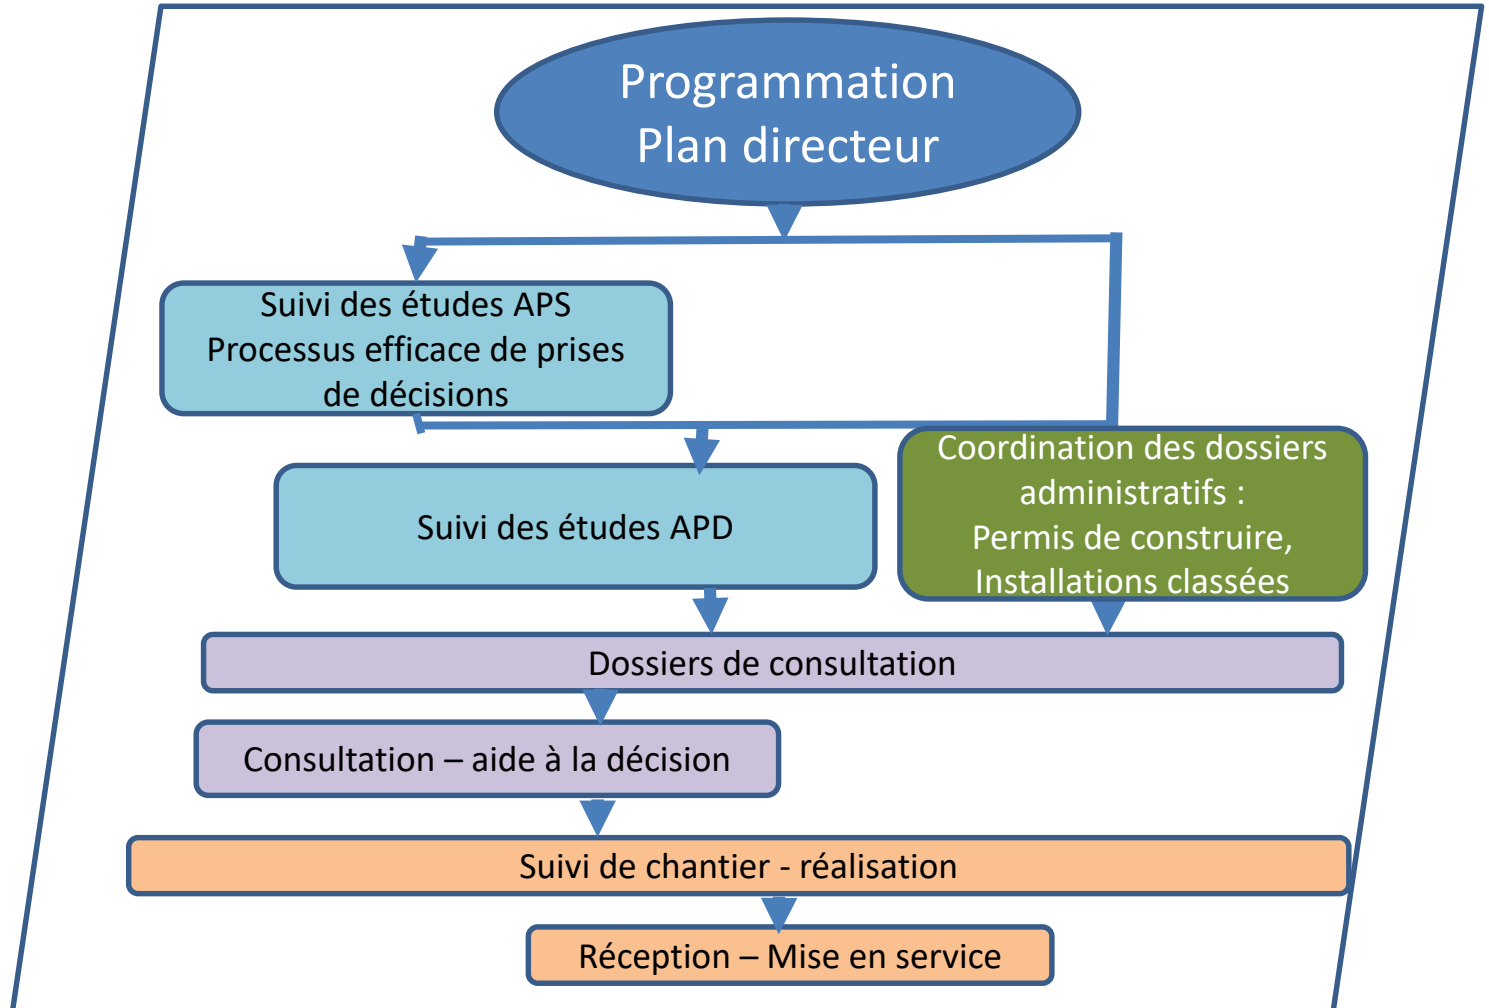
Programmation
Plan directeur

Suivi des études APS
Processus efficace de prises de décisions

Suivi des études APD

Coordination des dossiers administratifs :
Permis de construire,
Installations classées

Dossiers de consultation

Consultation – aide à la décision

Suivi de chantier - réalisation

Réception – Mise en service